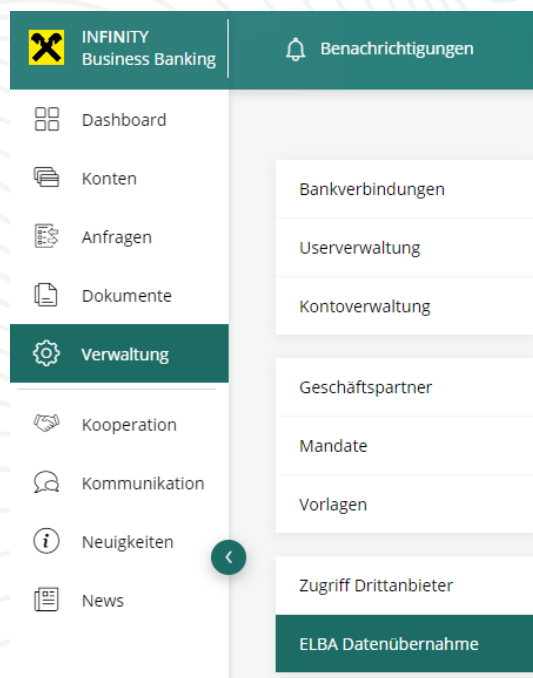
INFINITY
Business Banking

Benachrichtigungen

Dashboard

Konten

Anfragen

Dokumente

Verwaltung

Kooperation

Kommunikation

Neuigkeiten

News

Bankverbindungen

Userverwaltung

Kontoverwaltung

Geschäftspartner

Mandate

Vorlagen

Zugriff Drittanbieter

ELBA Datenübernahme